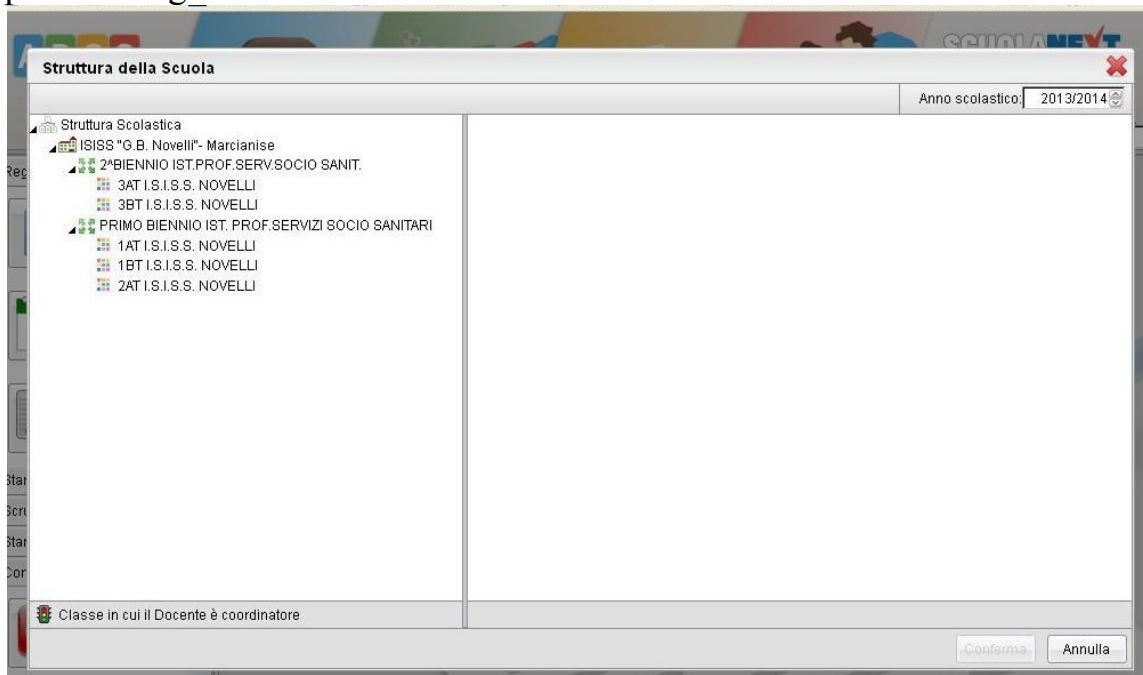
SCUOLANEXT

Struttura della Scuola

Anno scolastico: 2013/2014

Struttura Scolastica
ISISS "G.B. Novelli"- Marcianise
2^BIENNIO IST.PROF.SERV.SOCIO SANIT.
3AT I.S.I.S.S. NOVELLI
3BT I.S.I.S.S. NOVELLI
PRIMO BIENNIO IST. PROF.SERVIZI SOCIO SANITARI
1AT I.S.I.S.S. NOVELLI
1BT I.S.I.S.S. NOVELLI
2AT I.S.I.S.S. NOVELLI

Classe in cui il Docente è coordinatore

Conferma
Annulla